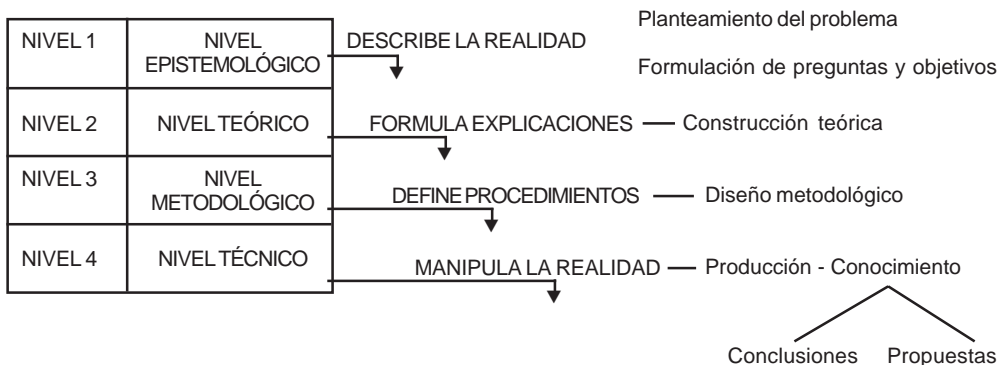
| NIVEL 1 | NIVEL EPISTEMOLÓGICO |
|---|---|
| NIVEL 2 | NIVEL TEÓRICO |
| NIVEL 3 | NIVEL METODOLÓGICO |
| NIVEL 4 | NIVEL TÉCNICO |

DESCRIBE LA REALIDAD

Planteamiento del problema

Formulación de preguntas y objetivos

FORMULA EXPLICACIONES — Construcción teórica

DEFINE PROCEDIMIENTOS — Diseño metodológico

MANIPULA LA REALIDAD — Producción - Conocimiento

Conclusiones Propuestas